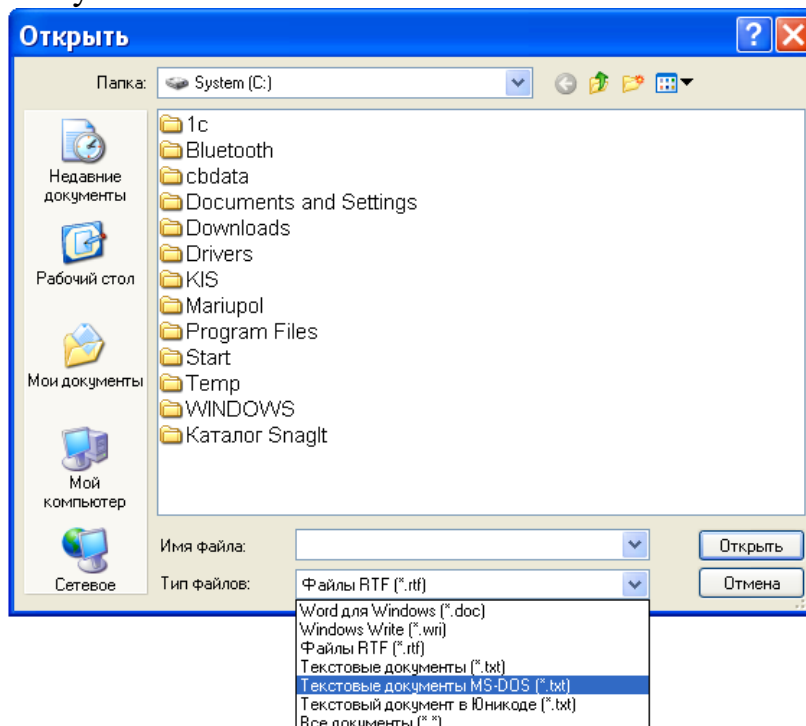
Открыть

Папка: System (C:)

Недавние документы
Рабочий стол
Мои документы
Мой компьютер
Сетевое

1c
Bluetooth
cbdata
Documents and Settings
Downloads
Drivers
KIS
Mariupol
Program Files
Start
Temp
WINDOWS
Каталог SnagIt

Имя файла:
Тип файлов: Файлы RTF (*.rtf)

Открыть
Отмена

Word для Windows (*.doc)
Windows Write (*.wri)
Файлы RTF (*.rtf)
Текстовые документы (*.txt)
Текстовые документы MS-DOS (*.txt)
Текстовый документ в Юникоде (*.txt)
Все документы (*.*)